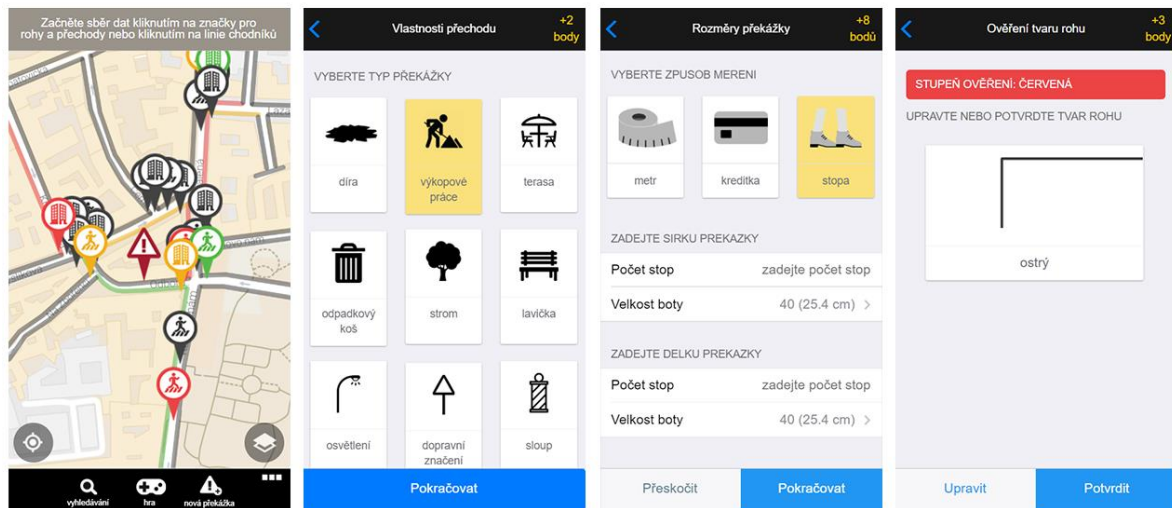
Začněte sběr dat kliknutím na značky pro rohy a přechody nebo kliknutím na linie chodníků

vyhledávání
hra
nová překážka

Vlastnosti přechodu
+2 body

VYBERTE TYP PŘEKÁŽKY

díra
výkopové práce
terasa
odpadkový koš
strom
lavička
osvětlení
dopravní značení
sloup

Pokračovat

Rozměry překážky
+8 bodů

VYBERTE ZPUSOB MERENI

metr
kreditka
stopa

ZADEJTE SIRKU PREKAZKY

Počet stop
zadejte počet stop
Velikost boty
40 (25.4 cm)

ZADEJTE DELKU PREKAZKY

Počet stop
zadejte počet stop
Velikost boty
40 (25.4 cm)

Přeskočit
Pokračovat

Ověření tvaru rohu
+3 body

STUPEŇ OVĚŘENÍ: ČERVENÁ

UPRAVTE NEBO POTVRDTE TVAR ROHU

ostrý

Upravit
Potvrdit